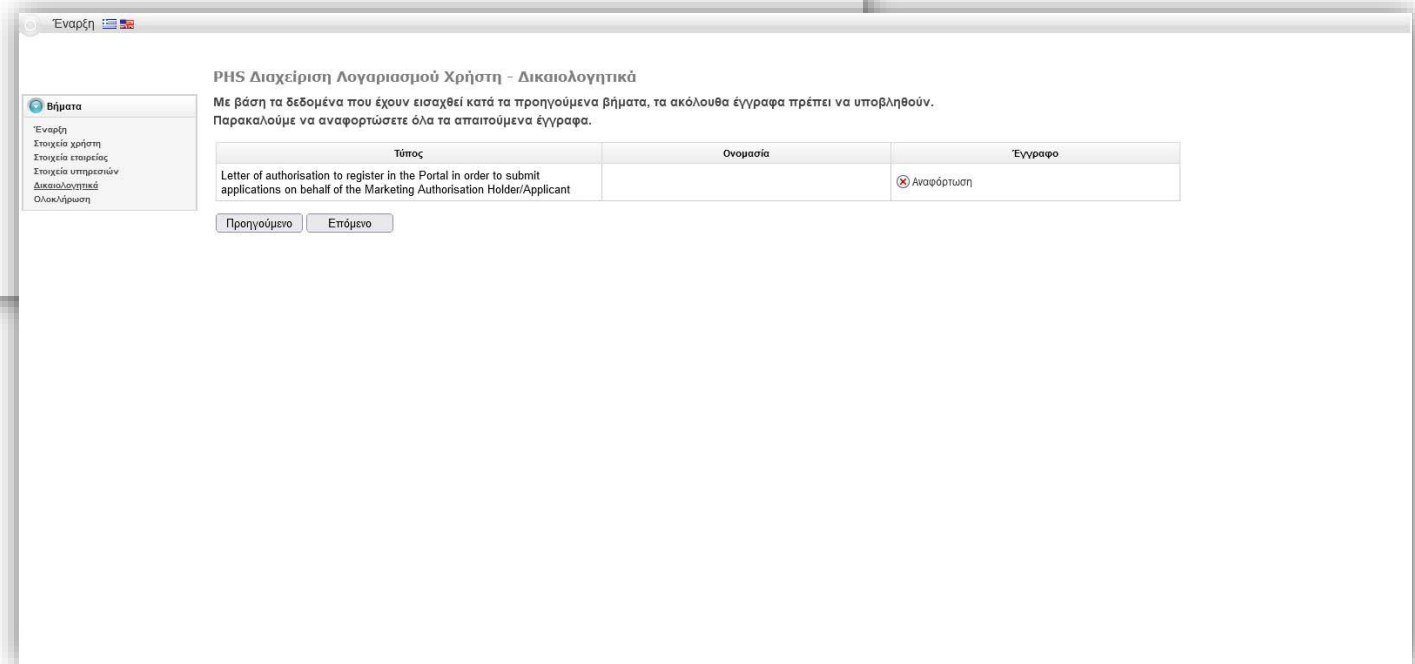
Έναρξη

Βήματα
Έναρξη
Στοιχεία χρήστη
Στοιχεία εταιρείας
Στοιχεία υπηρεσιών
Δικαιολογητικά
Ολοκλήρωση

PHS Διαχείριση Λογαριασμού Χρήστη - Δικαιολογητικά

Με βάση τα δεδομένα που έχουν εισαχθεί κατά τα προηγούμενα βήματα, τα ακόλουθα έγγραφα πρέπει να υποβληθούν.
Παρακαλούμε να αναφορτώσετε όλα τα απαιτούμενα έγγραφα.

| Τύπος | Ονομασία | Έγγραφο |
|---|---|---|
| Letter of authorisation to register in the Portal in order to submit applications on behalf of the Marketing Authorisation Holder/Applicant | | Αναφόρτωση |

Προηγούμενο Επόμενο